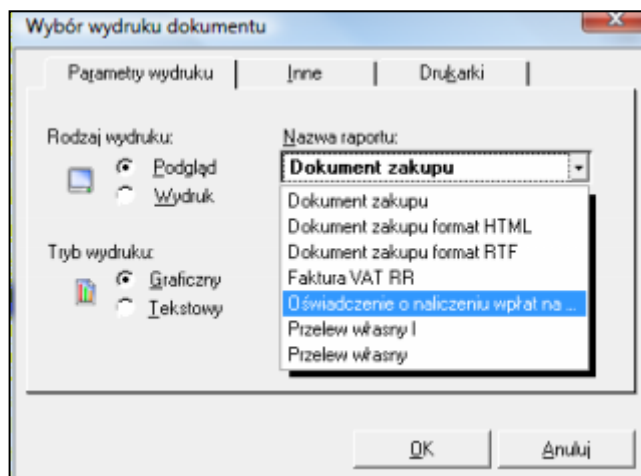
Wybór wydruku dokumentu

Parametry wydruku | Inne | Drukarki

Rodzaj wydruku:
Podgląd
Wydruk

Tryb wydruku:
Graficzny
Tekstowy

Nazwa raportu:
Dokument zakupu
Dokument zakupu
Dokument zakupu format HTML
Dokument zakupu format RTF
Faktura VAT RR
Oświadczenie o naliczeniu wpłat na ...
Przelew własny I
Przelew własny

OK
Anuluj